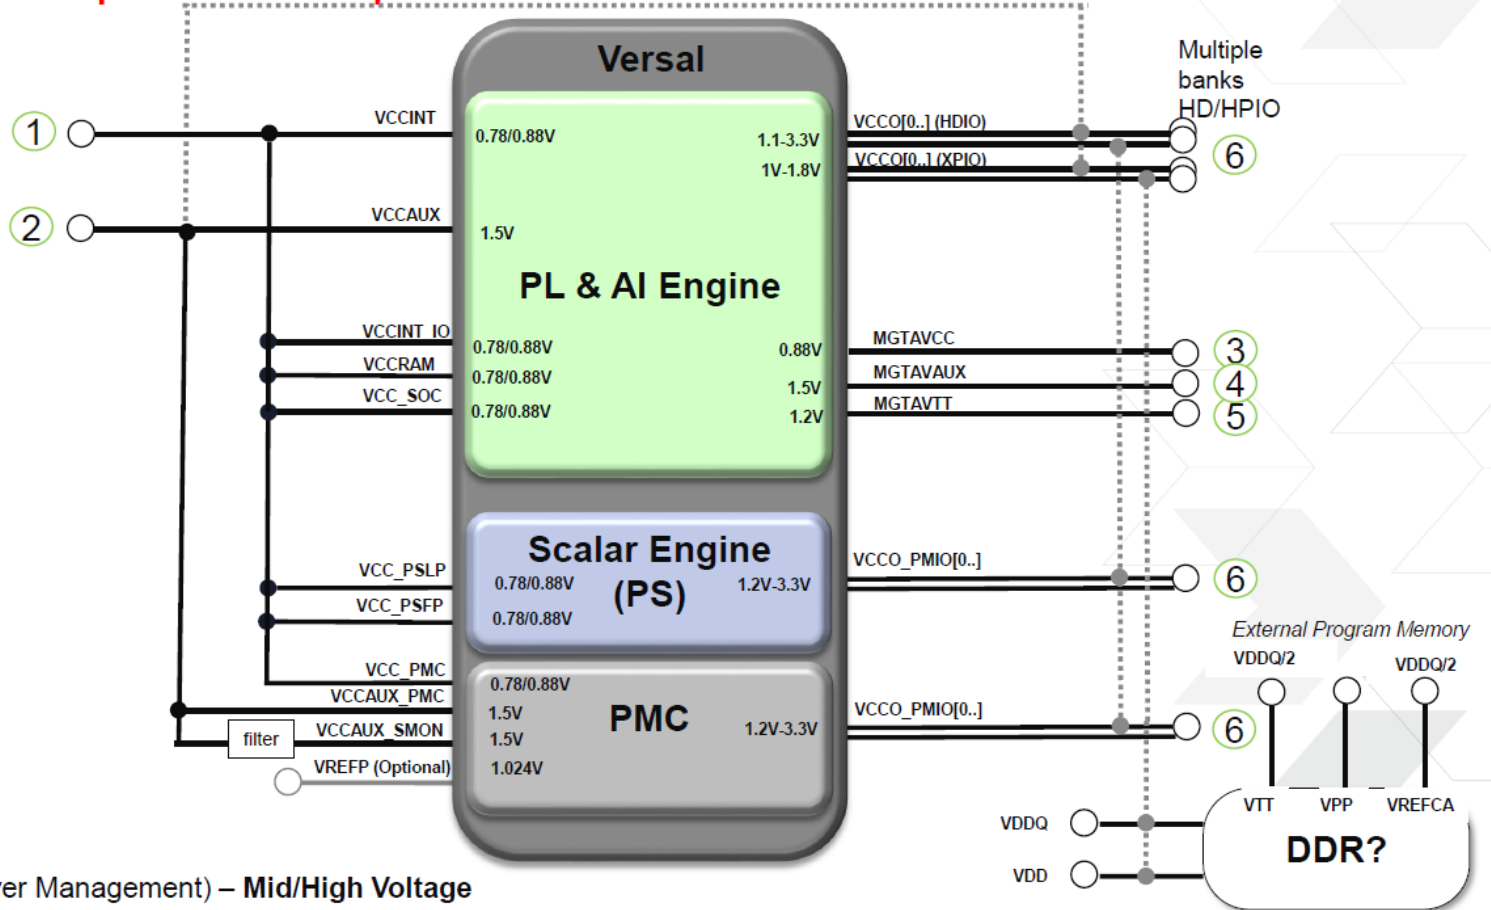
Versal

Multiple banks HD/HPIO

1
VCCINT
0.78/0.88V
1.1-3.3V
VCCO[0..] (HDIO)
1V-1.8V
VCCO[0..] (XPIO)
6

2
VCCAUX
1.5V

PL & AI Engine

VCCINT_IO
0.78/0.88V
0.88V
MGTAVCC
3
VCCRAM
0.78/0.88V
1.5V
MGTAVAUX
4
VCC_SOC
0.78/0.88V
1.2V
MGTAVTT
5

Scalar Engine (PS)
VCC_PSLP
0.78/0.88V
1.2V-3.3V
VCCO_PMIO[0..]
6
VCC_PSFP
0.78/0.88V

External Program Memory
VDDQ/2
VDDQ/2

VCC_PMC
0.78/0.88V
VCCAUX_PMC
1.5V
PMC
filter
VCCAUX_SMON
1.5V
1.2V-3.3V
VCCO_PMIO[0..]
6
VREFP (Optional)
1.024V

VTT
VPP
VREFCA
VDDQ
DDR?
VDD

er Management) – Mid/High Voltage